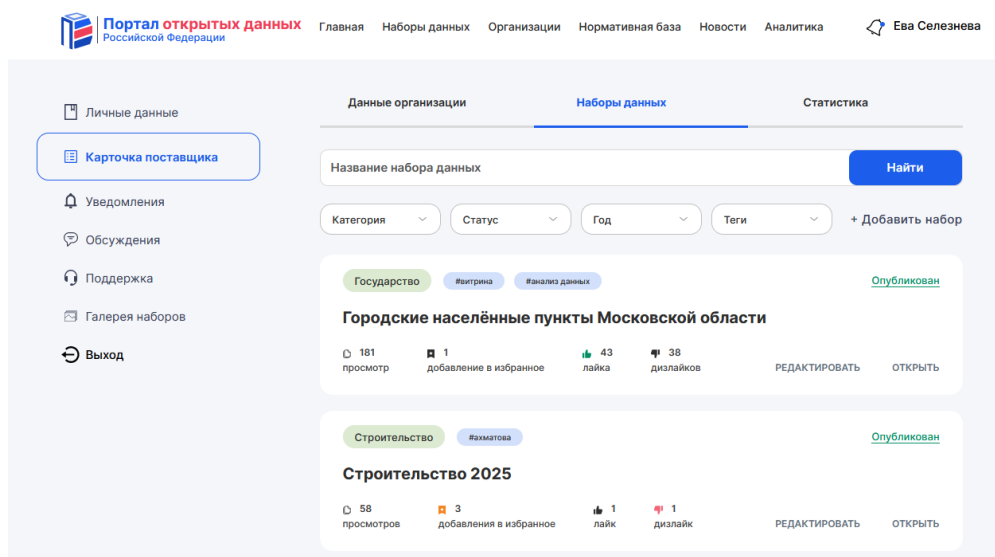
Портал открытых данных
Российской Федерации

Главная Наборы данных Организации Нормативная база Новости Аналитика

Ева Селезнева

Личные данные

Карточка поставщика

Уведомления

Обсуждения

Поддержка

Галерея наборов

Выход

Данные организации Наборы данных Статистика

Название набора данных

Найти

Категория Статус Год Теги

+ Добавить набор

Государство #витрина #анализ данных

Опубликован

Городские населённые пункты Московской области

181 просмотр
1 добавление в избранное
43 лайка
38 дизлайков

РЕДАКТИРОВАТЬ ОТКРЫТЬ

Строительство #ахматова

Опубликован

Строительство 2025

58 просмотров
3 добавления в избранное
1 лайк
1 дизлайк

РЕДАКТИРОВАТЬ ОТКРЫТЬ